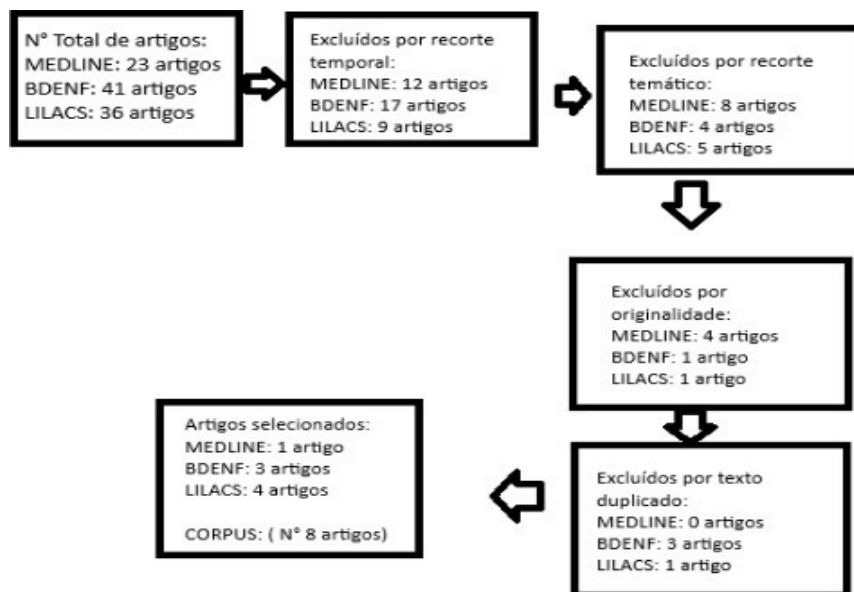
N° Total de artigos:
MEDLINE: 23 artigos
BDENF: 41 artigos
LILACS: 36 artigos

Excluídos por recorte temporal:
MEDLINE: 12 artigos
BDENF: 17 artigos
LILACS: 9 artigos

Excluídos por recorte temático:
MEDLINE: 8 artigos
BDENF: 4 artigos
LILACS: 5 artigos

Excluídos por originalidade:
MEDLINE: 4 artigos
BDENF: 1 artigo
LILACS: 1 artigo

Excluídos por texto duplicado:
MEDLINE: 0 artigos
BDENF: 3 artigos
LILACS: 1 artigo

Artigos selecionados:
MEDLINE: 1 artigo
BDENF: 3 artigos
LILACS: 4 artigos

CORPUS: ( N° 8 artigos)